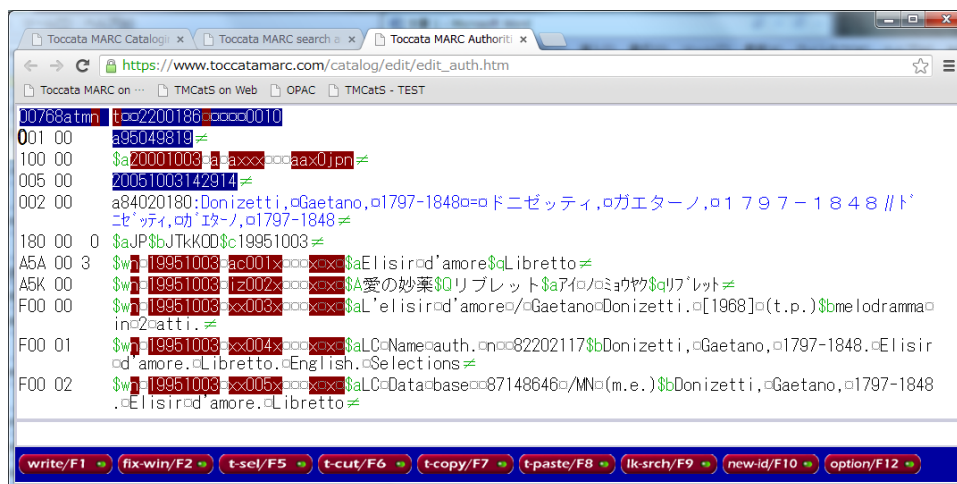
Toccata MARC Catalogi ×
Toccata MARC search a ×
Toccata MARC Authoriti ×

https://www.toccatamarc.com/catalog/edit/edit_auth.htm

Toccata MARC on ···
TMCatS on Web
OPAC
TMCatS - TEST

00768atmn t□□2200186□□□□□0010
001 00 a95049819≠
100 00 $a20001003□a□axxx□□□aax0jpn≠
005 00 20051003142914≠
002 00 a84020180:Donizetti,□Gaetano,□1797-1848□=□ドニゼッティ,□ガエターノ,□１７９７－１８４８//ドニゼッティ,□ガエターノ,□1797-1848≠
180 00 0 $aJP$bJTkKOD$c19951003≠
A5A 00 3 $wn□19951003□ac001x□□□x□x□$aElisir□d'amore$qLibretto≠
A5K 00 $wn□19951003□jz002x□□□x□x□$A愛の妙薬$Qリブレット$aアイノミョウヤク$qリブレット≠
F00 00 $wn□19951003□xx003x□□□x□x□$aL'elisir□d'amore□/□Gaetano□Donizetti.□[1968]□(t.p.)$bmelodramma□in□2□atti.≠
F00 01 $wn□19951003□xx004x□□□x□x□$aLC□Name□auth.□n□□82202117$bDonizetti,□Gaetano,□1797-1848.□Elisir□d'amore.□Libretto.□English.□Selections≠
F00 02 $wn□19951003□xx005x□□□x□x□$aLC□Data□base□□87148646□/MN□(m.e.)$bDonizetti,□Gaetano,□1797-1848.□Elisir□d'amore.□Libretto≠

write/F1 fix-win/F2 t-sel/F5 t-cut/F6 t-copy/F7 t-paste/F8 lk-srch/F9 new-id/F10 option/F12